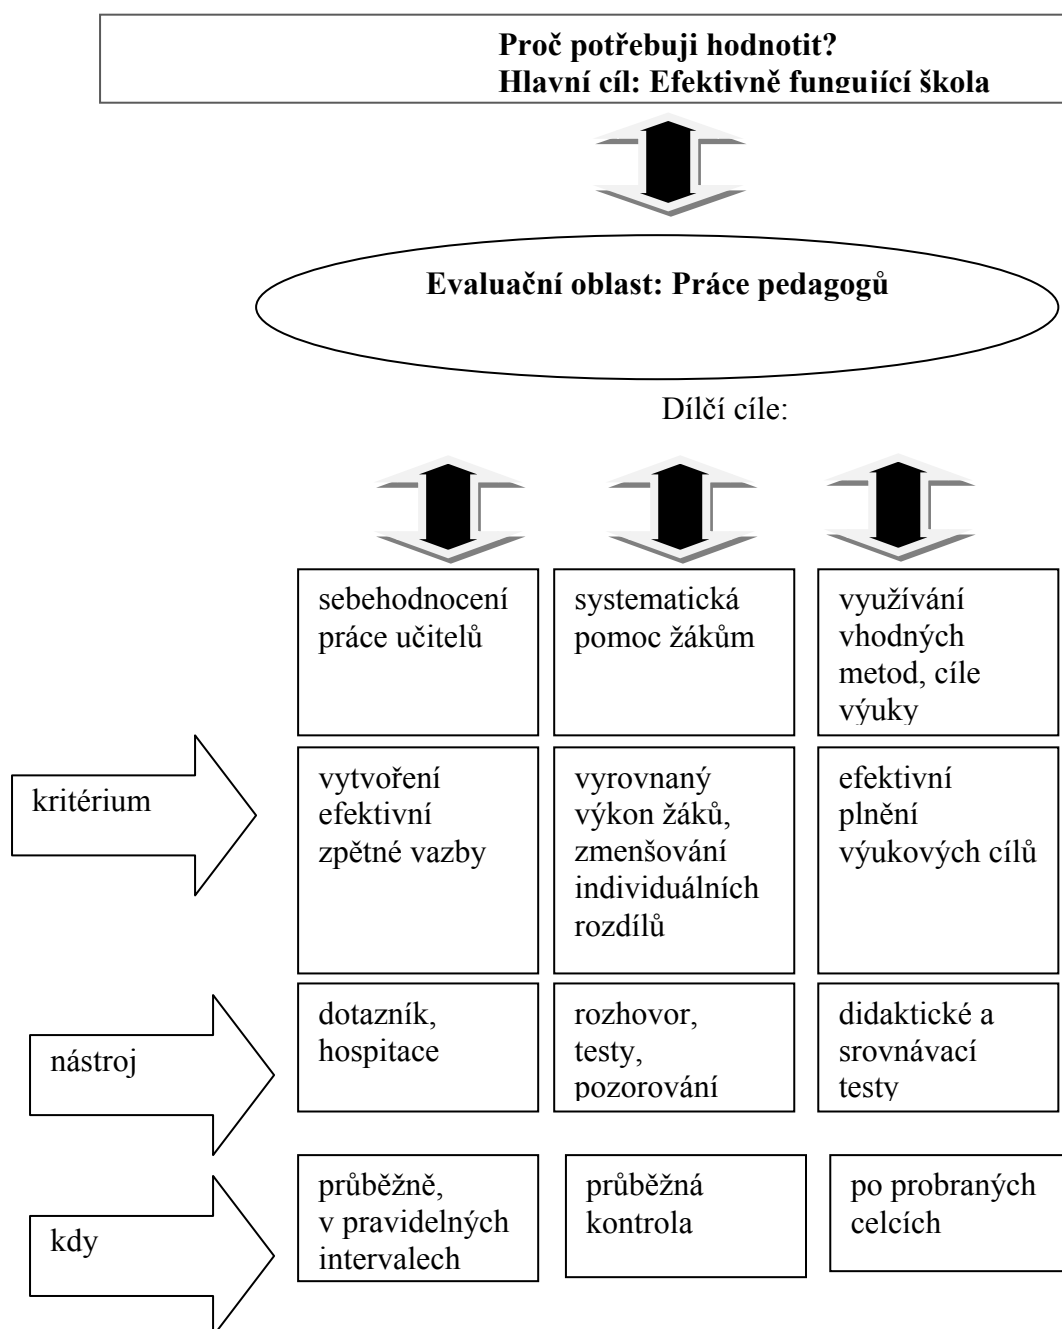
Proč potřebuji hodnotit?
Hlavní cíl: Efektivně fungující škola

Evaluační oblast: Práce pedagogů

Dílčí cíle:

sebehodnocení práce učitelů

systematická pomoc žákům

využívání vhodných metod, cíle výuky

kritérium

vytvoření efektivní zpětné vazby

vyrovnaný výkon žáků, zmenšování individuálních rozdílů

efektivní plnění výukových cílů

nástroj

dotazník, hospitace

rozhovor, testy, pozorování

didaktické a srovnávací testy

kdy

průběžně, v pravidelných intervalech

průběžná kontrola

po probraných celcích